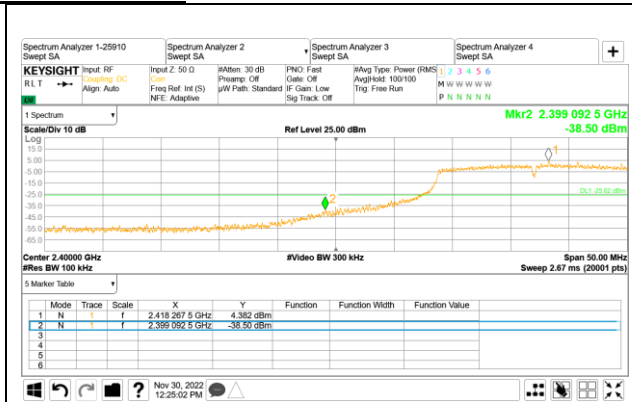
Spectrum Analyzer 1-25910
Swept SA

Spectrum Analyzer 2
Swept SA

Spectrum Analyzer 3
Swept SA

Spectrum Analyzer 4
Swept SA

+

KEYSIGHT
RLT
LXI

Input: RF
Coupling: DC
Align: Auto

Input Z: 50 Ω
Corr
Freq Ref: Int (S)
NFE: Adaptive

#Atten: 30 dB
Preamp: Off
μW Path: Standard

PNO: Fast
Gate: Off
IF Gain: Low
Sig Track: Off

#Avg Type: Power (RMS)
Avg|Hold: 100/100
Trig: Free Run

1 2 3 4 5 6
M W W W W W
P N N N N N

1 Spectrum

Scale/Div 10 dB

Ref Level 25.00 dBm

Mkr2 2,399 092 5 GHz
-38.50 dBm

Log
15.0
5.00
-5.00
-15.0
-25.0
-35.0
-45.0
-55.0
-65.0

DL1 -25.62 dBm

1
2

Center 2.40000 GHz
#Res BW 100 kHz

#Video BW 300 kHz

Span 50.00 MHz
Sweep 2.67 ms (20001 pts)

5 Marker Table

| | Mode | Trace | Scale | X | Y | Function | Function Width | Function Value |
|---|---|---|---|---|---|---|---|---|
| 1 | N | 1 | f | 2.418 267 5 GHz | 4.382 dBm | | | |
| 2 | N | 1 | f | 2.399 092 5 GHz | -38.50 dBm | | | |
| 3 | | | | | | | | |
| 4 | | | | | | | | |
| 5 | | | | | | | | |
| 6 | | | | | | | | |

Nov 30, 2022
12:25:02 PM